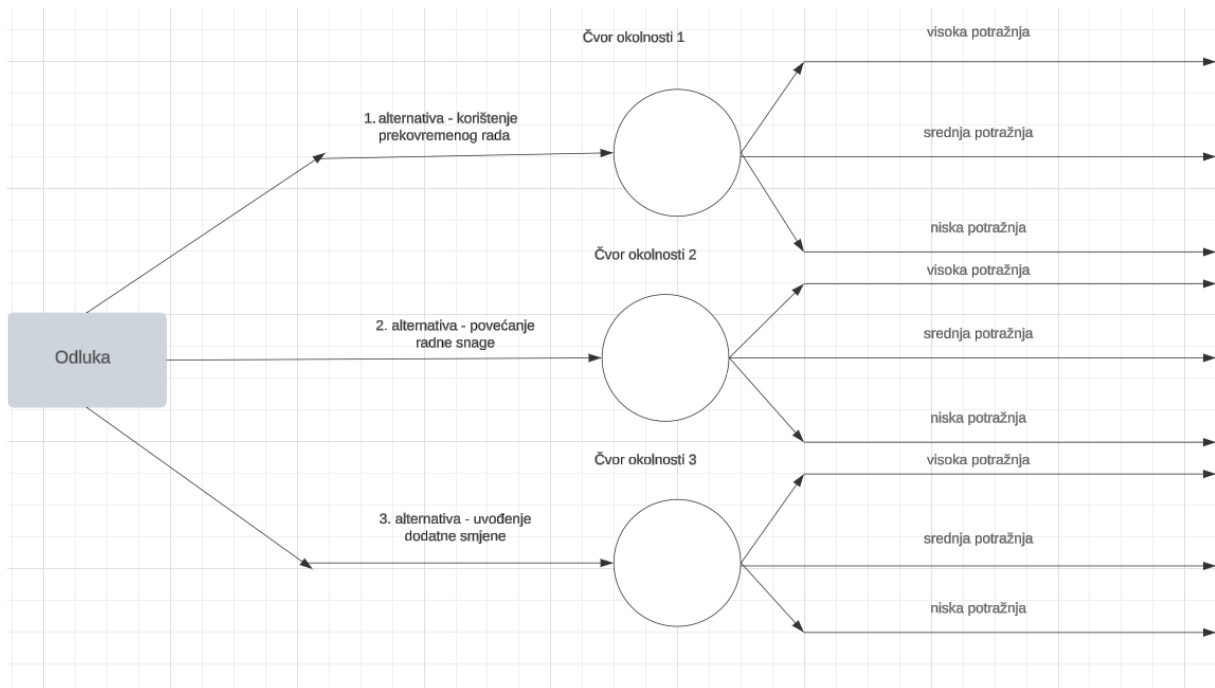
Čvor okolnosti 1

visoka potražnja

1. alternativa - korištenje prekovremenog rada

srednja potražnja

niska potražnja

Čvor okolnosti 2

visoka potražnja

Odluka

2. alternativa - povećanje radne snage

srednja potražnja

niska potražnja

Čvor okolnosti 3

visoka potražnja

3. alternativa - uvođenje dodatne smjene

srednja potražnja

niska potražnja